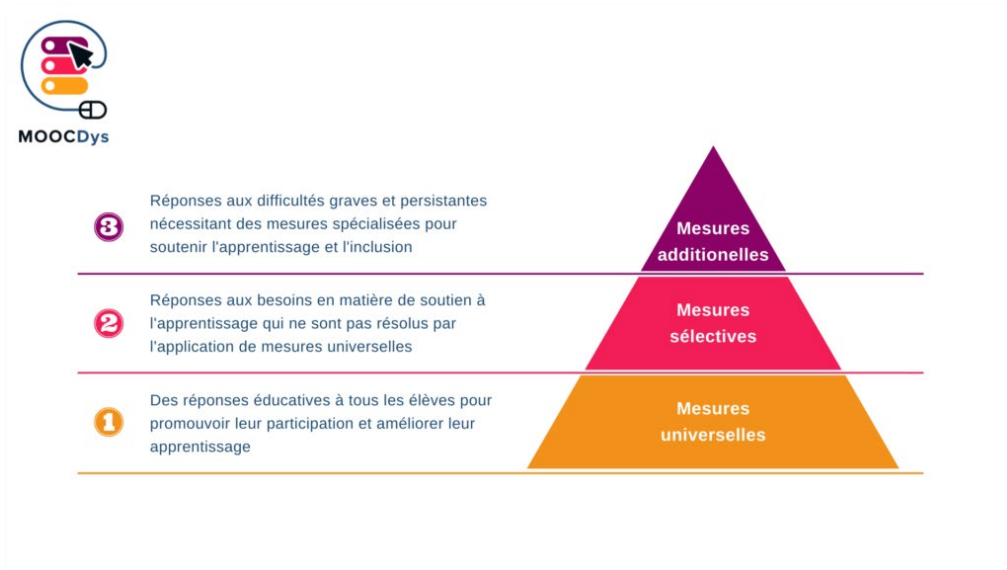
MOOCDys

3 Réponses aux difficultés graves et persistantes nécessitant des mesures spécialisées pour soutenir l'apprentissage et l'inclusion

Mesures additionelles

2 Réponses aux besoins en matière de soutien à l'apprentissage qui ne sont pas résolus par l'application de mesures universelles

Mesures sélectives

1 Des réponses éducatives à tous les élèves pour promouvoir leur participation et améliorer leur apprentissage

Mesures universelles